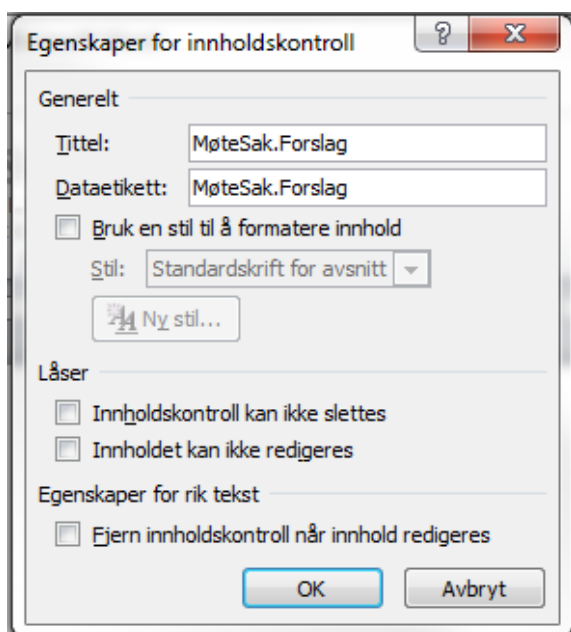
Egenskaper for innholdskontroll

?

X

Generelt

Tittel: MøteSak.Forslag

Dataetikett: MøteSak.Forslag

Bruk en stil til å formatere innhold

Stil: Standardskrift for avsnitt

Ny stil...

Låser

Innholdskontroll kan ikke slettes

Innholdet kan ikke redigeres

Egenskaper for rik tekst

Fjern innholdskontroll når innhold redigeres

OK

Avbryt